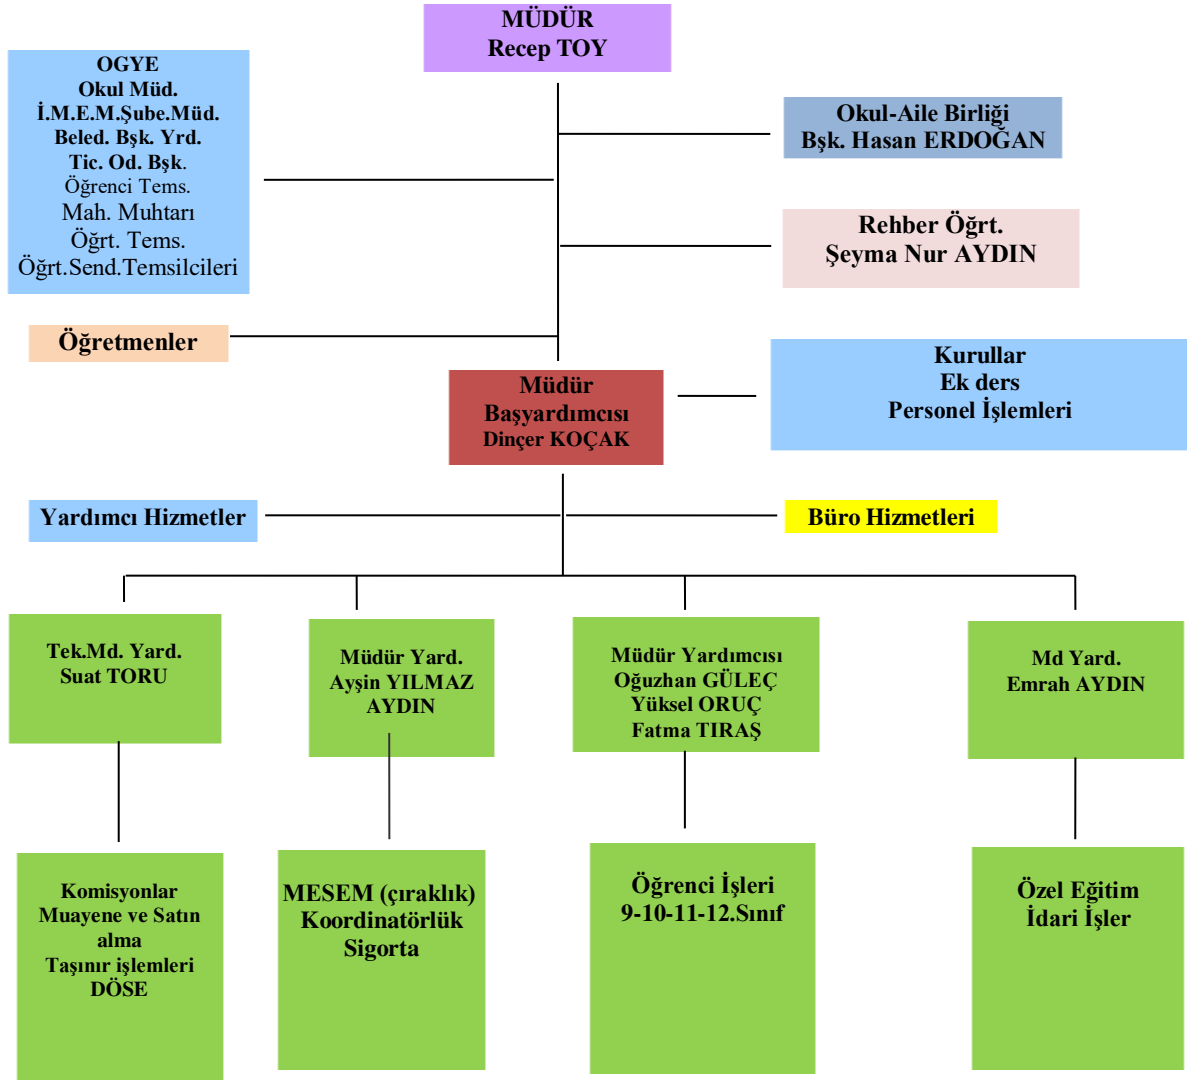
MÜDÜR
Recep TOY

OGYE
Okul Müd.
İ.M.E.M.Şube.Müd.
Beled. Bşk. Yrd.
Tic. Od. Bşk.
Öğrenci Tems.
Mah. Muhtarı
Öğrt. Tems.
Öğrt.Send.Temsilcileri

Okul-Aile Birliği
Bşk. Hasan ERDOĞAN

Rehber Öğrt.
Şeyma Nur AYDIN

Öğretmenler

Müdür
Başyardımcısı
Dinçer KOÇAK

Kurullar
Ek ders
Personel İşlemleri

Yardımcı Hizmetler

Büro Hizmetleri

Tek.Md. Yard.
Suat TORU

Müdür Yard.
Ayşin YILMAZ AYDIN

Müdür Yardımcısı
Oğuzhan GÜLEÇ
Yüksel ORUÇ
Fatma TIRAŞ

Md Yard.
Emrah AYDIN

Komisyonlar
Muayene ve Satın alma
Taşınır işlemleri
DÖSE

MESEM (çıraklık)
Koordinatörlük
Sigorta

Öğrenci İşleri
9-10-11-12.Sınıf

Özel Eğitim
İdari İşler